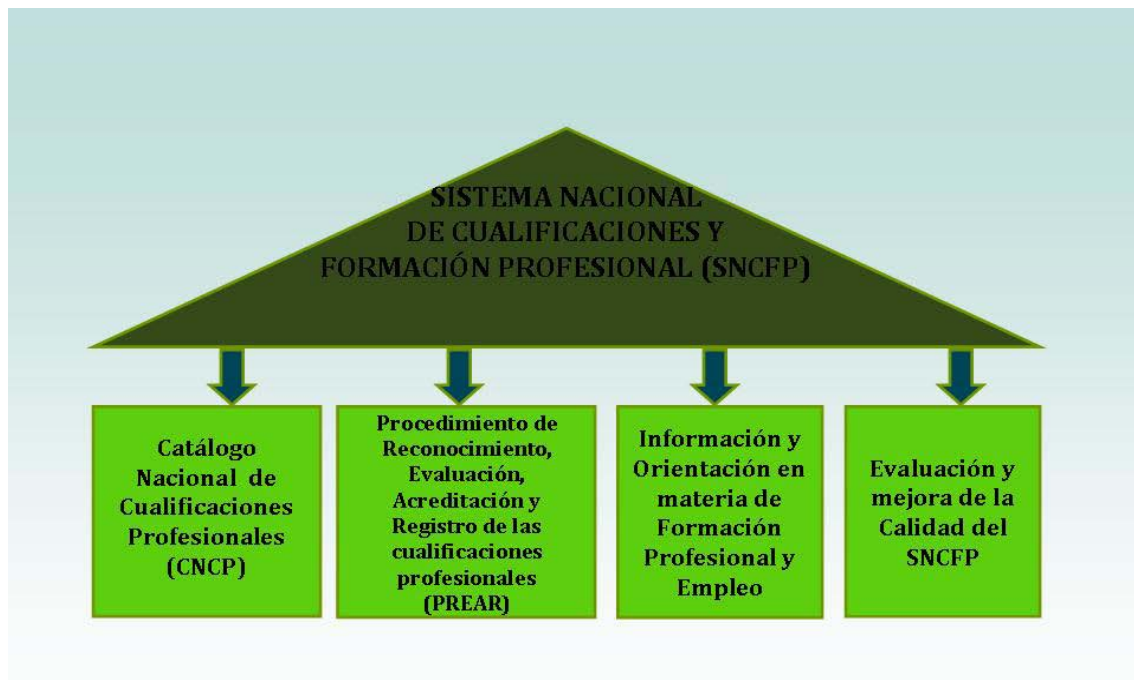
SISTEMA NACIONAL DE CUALIFICACIONES Y FORMACIÓN PROFESIONAL (SNCFP)

Catálogo Nacional de Cualificaciones Profesionales (CNCP)

Procedimiento de Reconocimiento, Evaluación, Acreditación y Registro de las cualificaciones profesionales (PREAR)

Información y Orientación en materia de Formación Profesional y Empleo

Evaluación y mejora de la Calidad del SNCFP